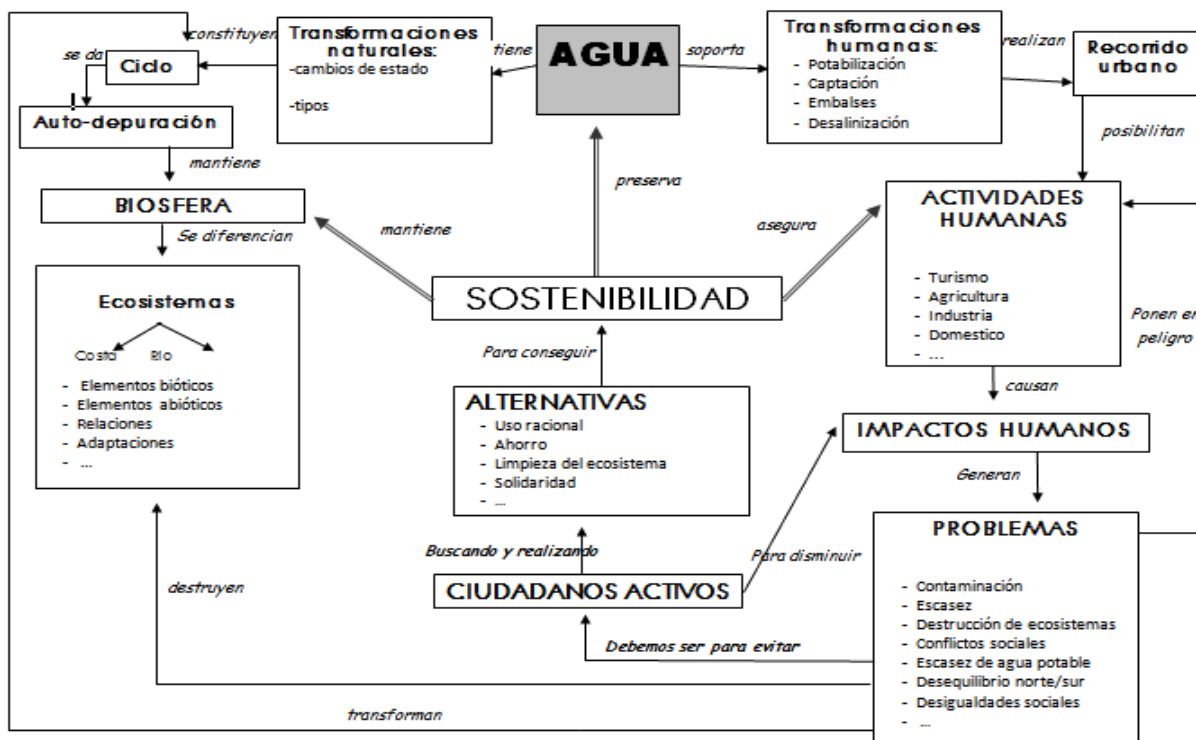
constituyen

se da

Ciclo

Auto-depuración

Transformaciones naturales:
-cambios de estado

-tipos

tiene

AGUA

soporta

Transformaciones humanas:
- Potabilización
- Captación
- Embalses
- Desalinización

realizan

Recorrido urbano

posibilitan

mantiene

BIOSFERA

Se diferencian

Ecosistemas

Costa Rio

- Elementos bióticos
- Elementos abióticos
- Relaciones
- Adaptaciones
- ...

preserva

mantiene

asegura

SOSTENIBILIDAD

ACTIVIDADES HUMANAS

- Turismo
- Agricultura
- Industria
- Domestico
- ...

Ponen en peligro

causan

Para conseguir

ALTERNATIVAS
- Uso racional
- Ahorro
- Limpieza del ecosistema
- Solidaridad
- ...

IMPACTOS HUMANOS

Generan

Buscando y realizando

Para disminuir

CIUDADANOS ACTIVOS

PROBLEMAS

- Contaminación
- Escasez
- Destrucción de ecosistemas
- Conflictos sociales
- Escasez de agua potable
- Desequilibrio norte/sur
- Desigualdades sociales
- ...

destruyen

Debemos ser para evitar

transforman